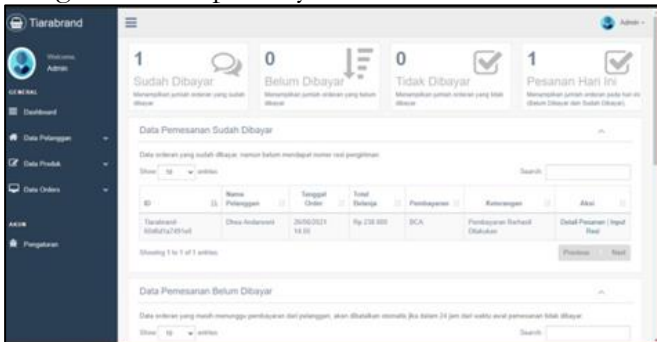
Tiarabrand

Admin

Welcome,
Admin

GENERAL
Dashboard
Data Pelanggan
Data Produk
Data Orders

AKUN
Pengaturan

1
Sudah Dibayar
Menampilkan jumlah orderan yang sudah dibayar

0
Belum Dibayar
Menampilkan jumlah orderan yang belum dibayar

0
Tidak Dibayar
Menampilkan jumlah orderan yang tidak dibayar

1
Pesanan Hari Ini
Menampilkan jumlah orderan pada hari ini (Belum Dibayar dan Sudah Dibayar)

Data Pemesanan Sudah Dibayar

Data orderan yang sudah dibayar, namun belum mendapat nomor resi pengiriman

Show 10 entries

Search:

| ID | Nama Pelanggan | Tanggal Order | Total Belanja | Pembayaran | Keterangan | Aksi |
|---|---|---|---|---|---|---|
| Tiarabrand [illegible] | Dhea Ardiansari | 26/06/2021 14:05 | Rp 238.000 | BCA | Pembayaran Berhasil Dilakukan | Detail Pesanan \| Input Resi |

Showing 1 to 1 of 1 entries

Previous 1 Next

Data Pemesanan Belum Dibayar

Data orderan yang masih menunggu pembayaran dari pelanggan, akan dibatalkan otomatis jika dalam 24 jam dari waktu awal pemesanan tidak dibayar

Show 10 entries

Search: